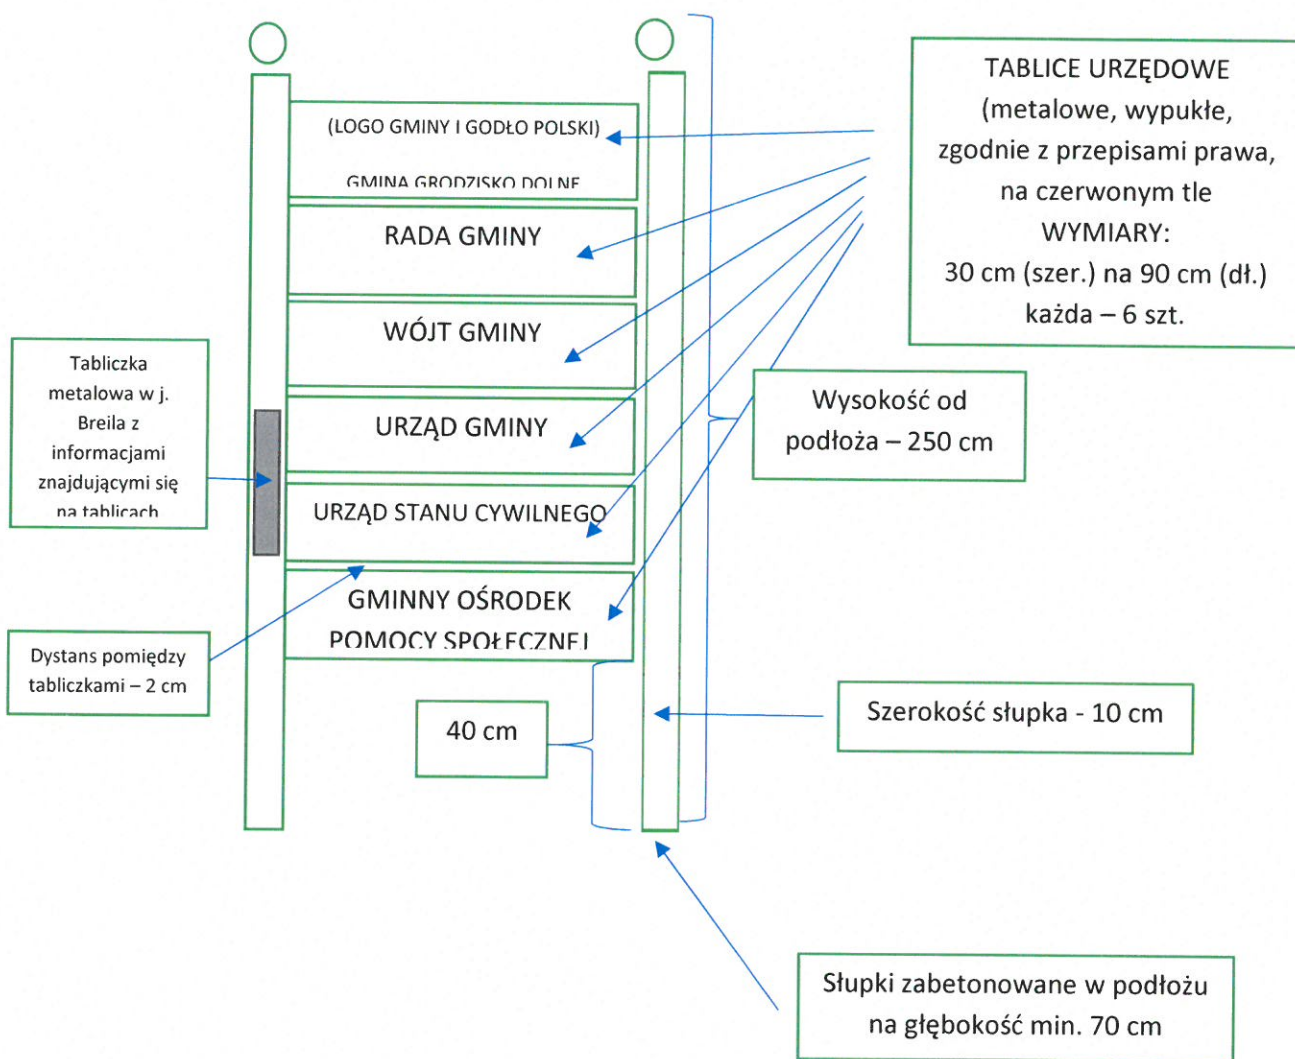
TABLICE URZĘDOWE (metalowe, wypukłe, zgodnie z przepisami prawa, na czerwonym tle WYMIARY: 30 cm (szer.) na 90 cm (dł.) każda – 6 szt.

(LOGO GMINY I GODŁO POLSKI)

GMINA GRODZISKO DOLNE

RADA GMINY

WÓJT GMINY

URZĄD GMINY

URZĄD STANU CYWILNEGO

GMINNY OŚRODEK POMOCY SPOŁECZNEJ

Tabliczka metalowa w j. Breila z informacjami znajdującymi się na tablicach

Dystans pomiędzy tabliczkami – 2 cm

Wysokość od podłoża – 250 cm

40 cm

Szerokość słupka - 10 cm

Słupki zabetonowane w podłożu na głębokość min. 70 cm